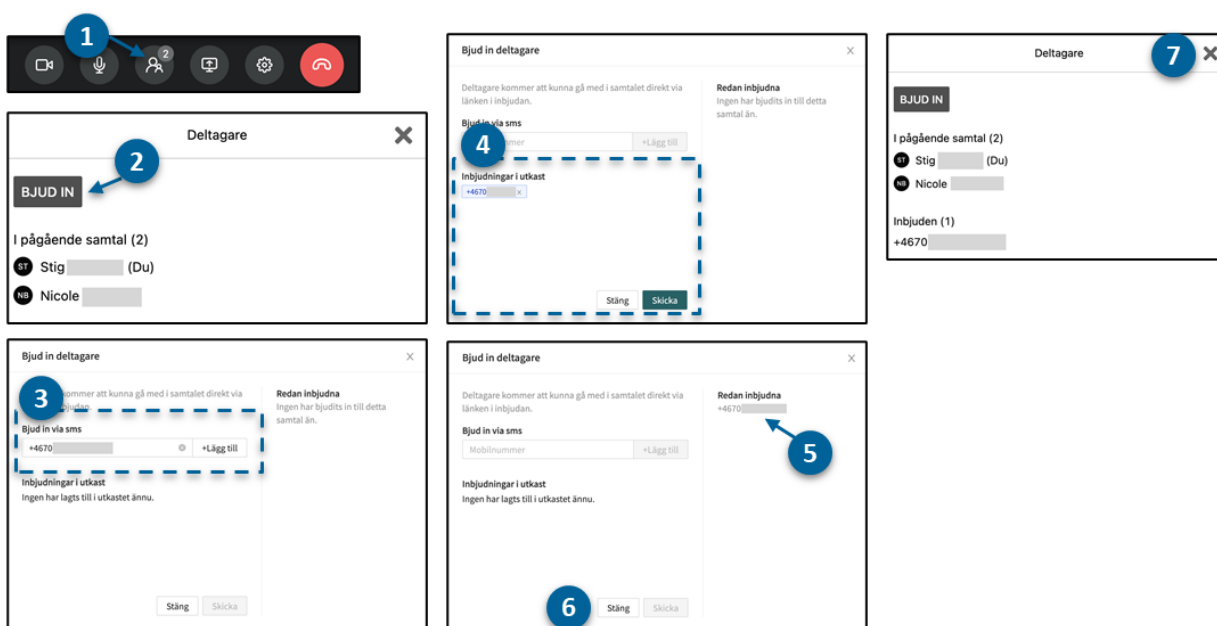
1
2

Deltagare
2
BJUD IN
I pågående samtal (2)
ST Stig (Du)
NB Nicole

Bjud in deltagare
3
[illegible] kommer att kunna gå med i samtalet direkt via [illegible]bjudan.
Bjud in via sms
+4670
+Lägg till
Inbjudningar i utkast
Ingen har lagts till i utkastet ännu.
Redan inbjudna
Ingen har bjudits in till detta samtal än.
Stäng
Skicka

Bjud in deltagare
Deltagare kommer att kunna gå med i samtalet direkt via länken i inbjudan.
Bju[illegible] via sms
4
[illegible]mer
+Lägg till
Inbjudningar i utkast
+4670 x
Redan inbjudna
Ingen har bjudits in till detta samtal än.
Stäng
Skicka

Bjud in deltagare
Deltagare kommer att kunna gå med i samtalet direkt via länken i inbjudan.
Bjud in via sms
Mobilnummer
+Lägg till
Inbjudningar i utkast
Ingen har lagts till i utkastet ännu.
Redan inbjudna
+4670
5
6
Stäng
Skicka

Deltagare
7
BJUD IN
I pågående samtal (2)
ST Stig (Du)
NB Nicole
Inbjuden (1)
+4670